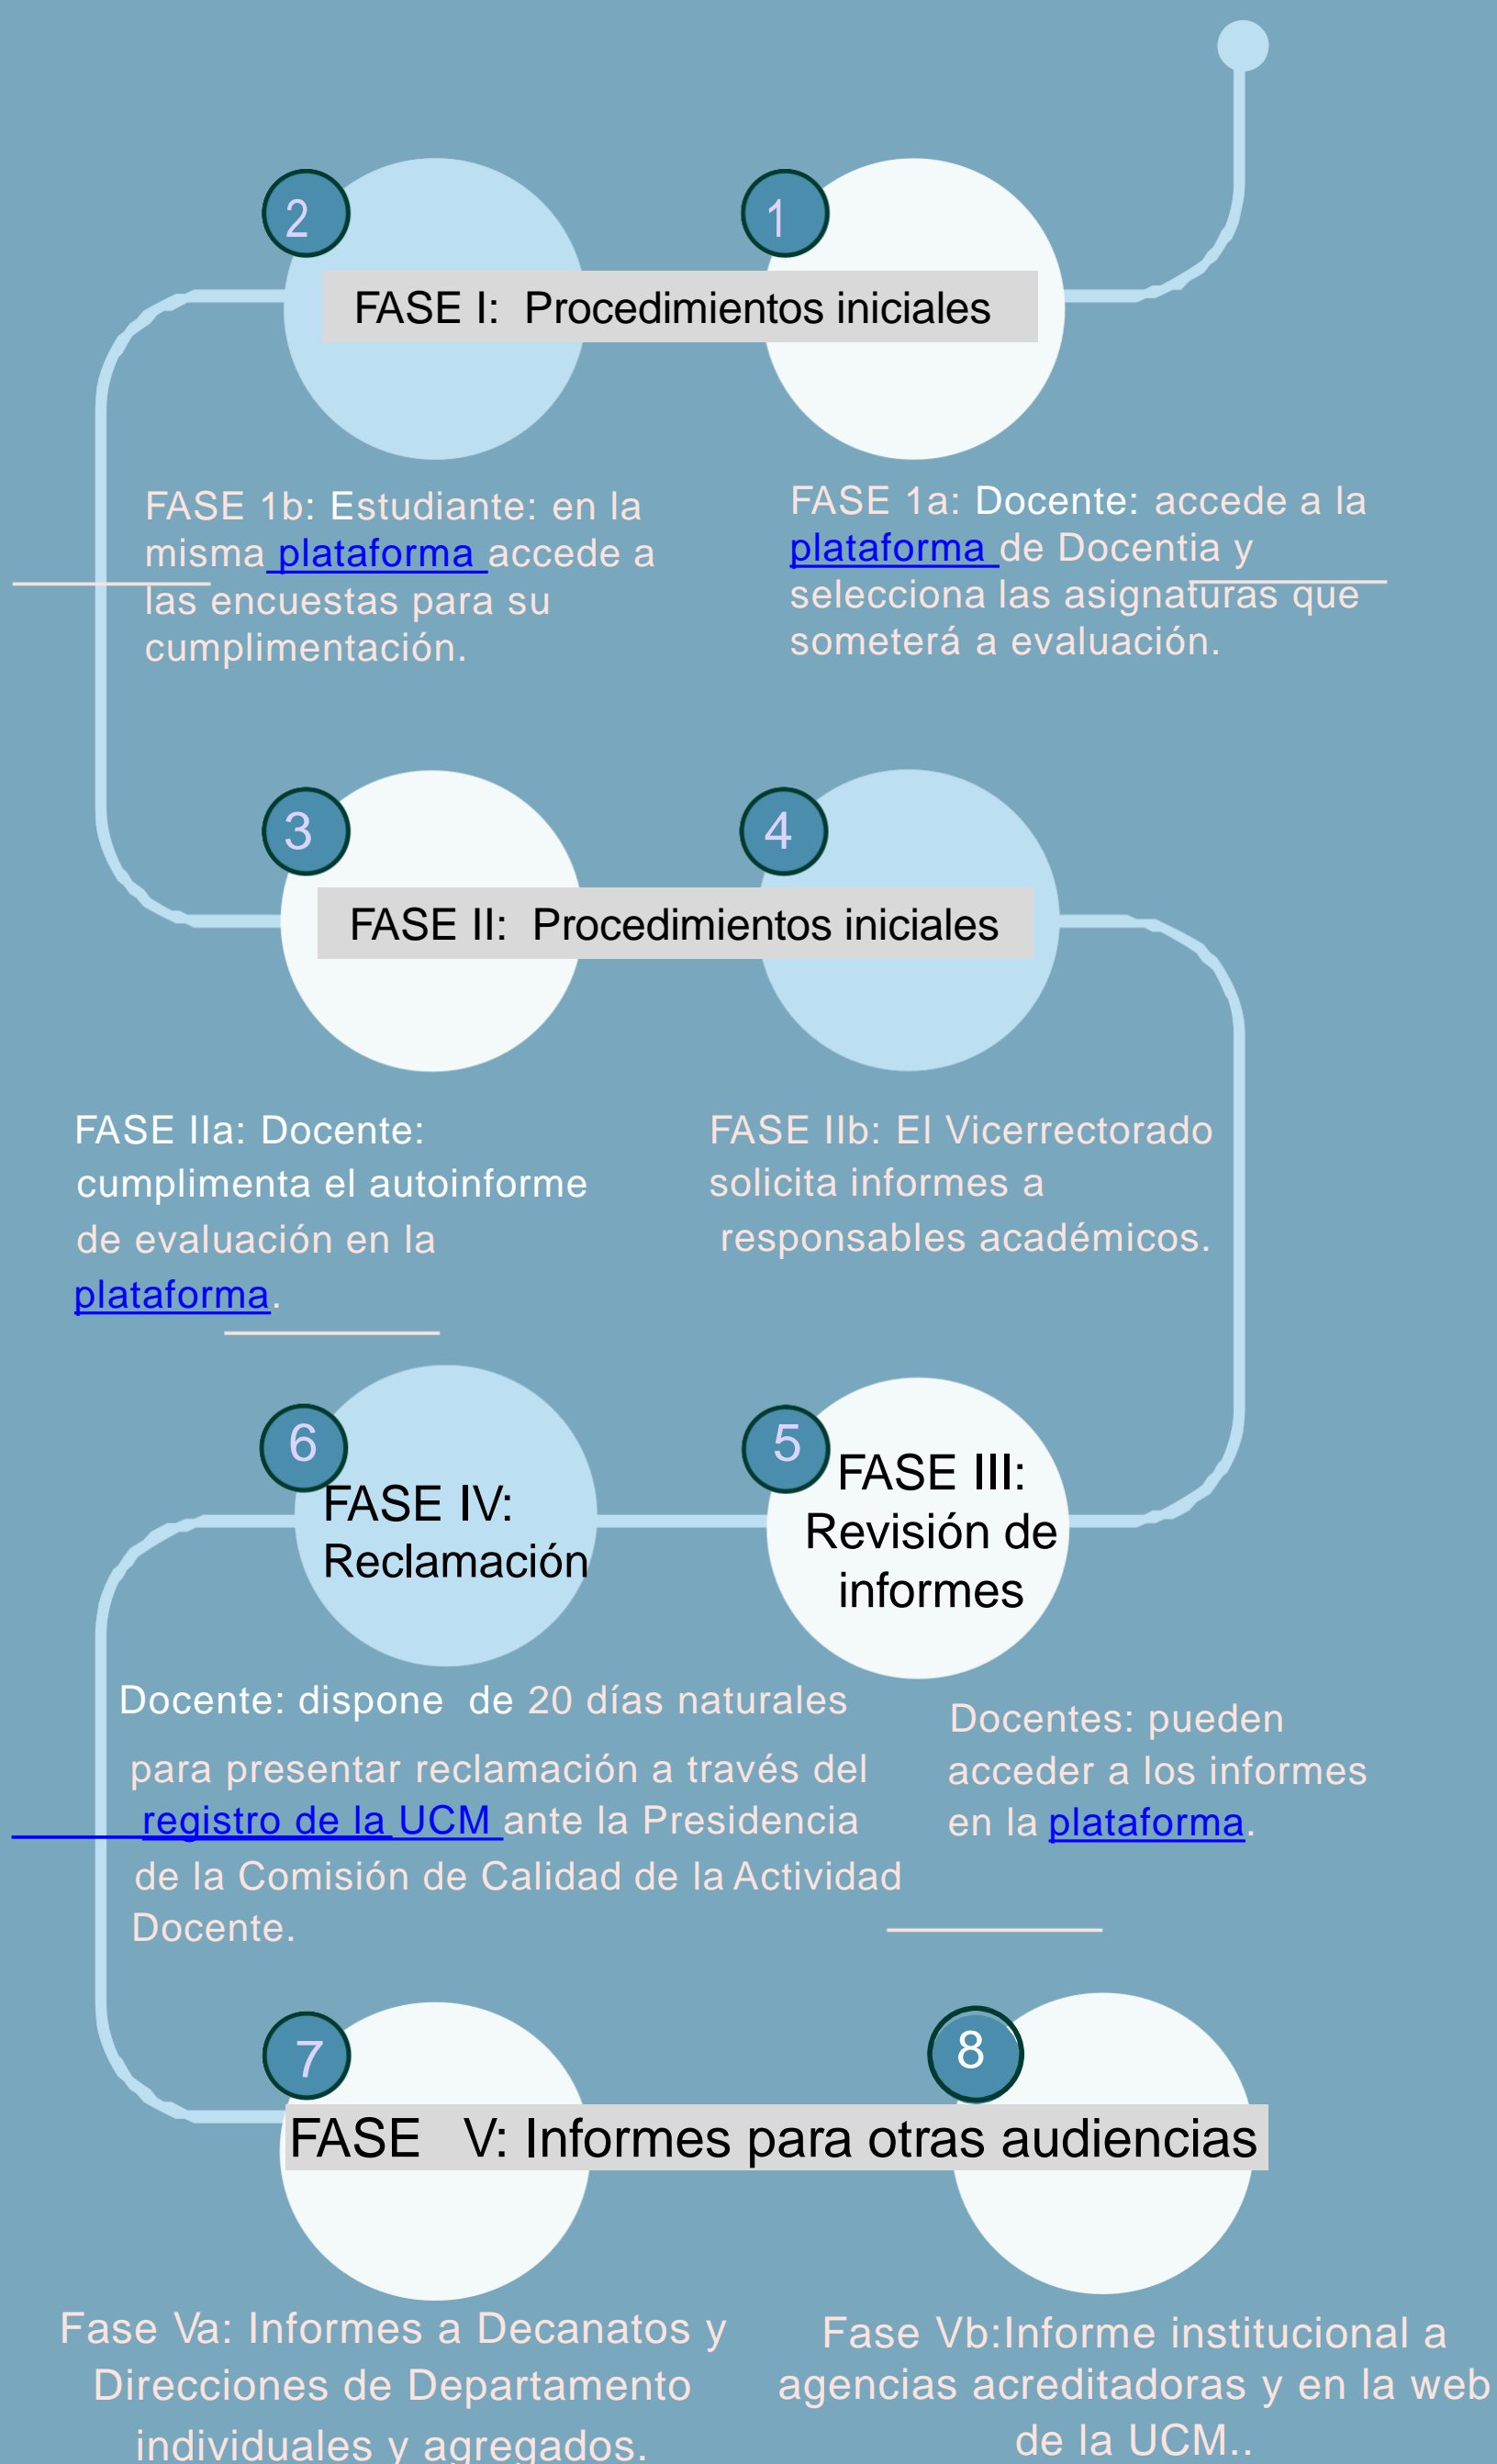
2

1

FASE I: Procedimientos iniciales

FASE 1b: Estudiante: en la misma plataforma accede a las encuestas para su cumplimentación.

FASE 1a: Docente: accede a la plataforma de Docentia y selecciona las asignaturas que someterá a evaluación.

3

4

FASE II: Procedimientos iniciales

FASE IIa: Docente: cumplimenta el autoinforme de evaluación en la plataforma.

FASE IIb: El Vicerrectorado solicita informes a responsables académicos.

6

FASE IV: Reclamación

5

FASE III: Revisión de informes

Docente: dispone de 20 días naturales para presentar reclamación a través del registro de la UCM ante la Presidencia de la Comisión de Calidad de la Actividad Docente.

Docentes: pueden acceder a los informes en la plataforma.

7

8

FASE V: Informes para otras audiencias

Fase Va: Informes a Decanatos y Direcciones de Departamento individuales y agregados.

Fase Vb:Informe institucional a agencias acreditadoras y en la web de la UCM..